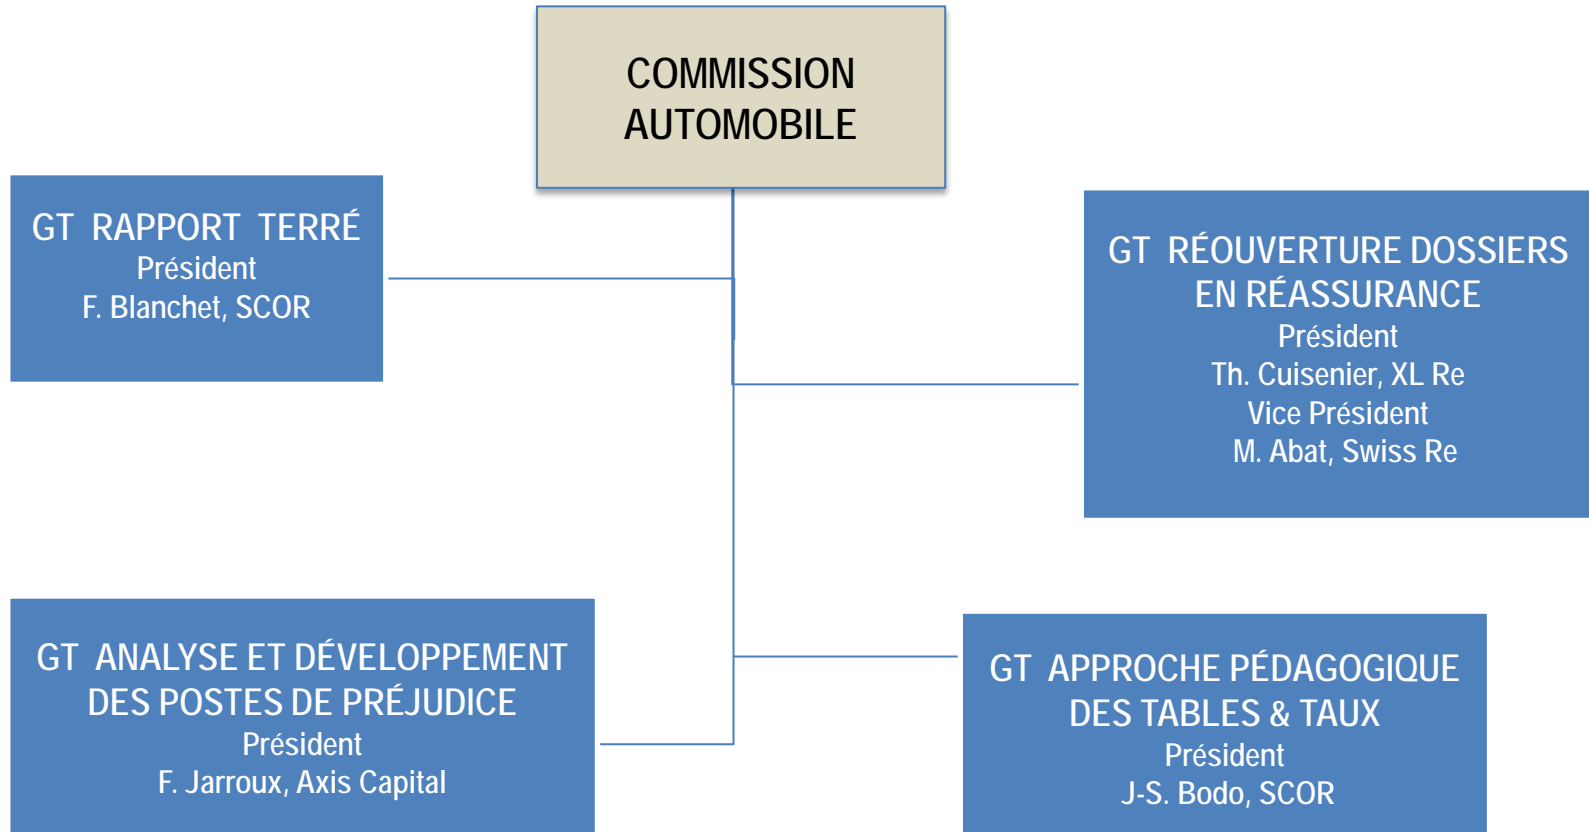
COMMISSION AUTOMOBILE

GT RAPPORT TERRÉ
Président
F. Blanchet, SCOR

GT RÉOUVERTURE DOSSIERS EN RÉASSURANCE
Président
Th. Cuisenier, XL Re
Vice Président
M. Abat, Swiss Re

GT ANALYSE ET DÉVELOPPEMENT DES POSTES DE PRÉJUDICE
Président
F. Jarroux, Axis Capital

GT APPROCHE PÉDAGOGIQUE DES TABLES & TAUX
Président
J-S. Bodo, SCOR